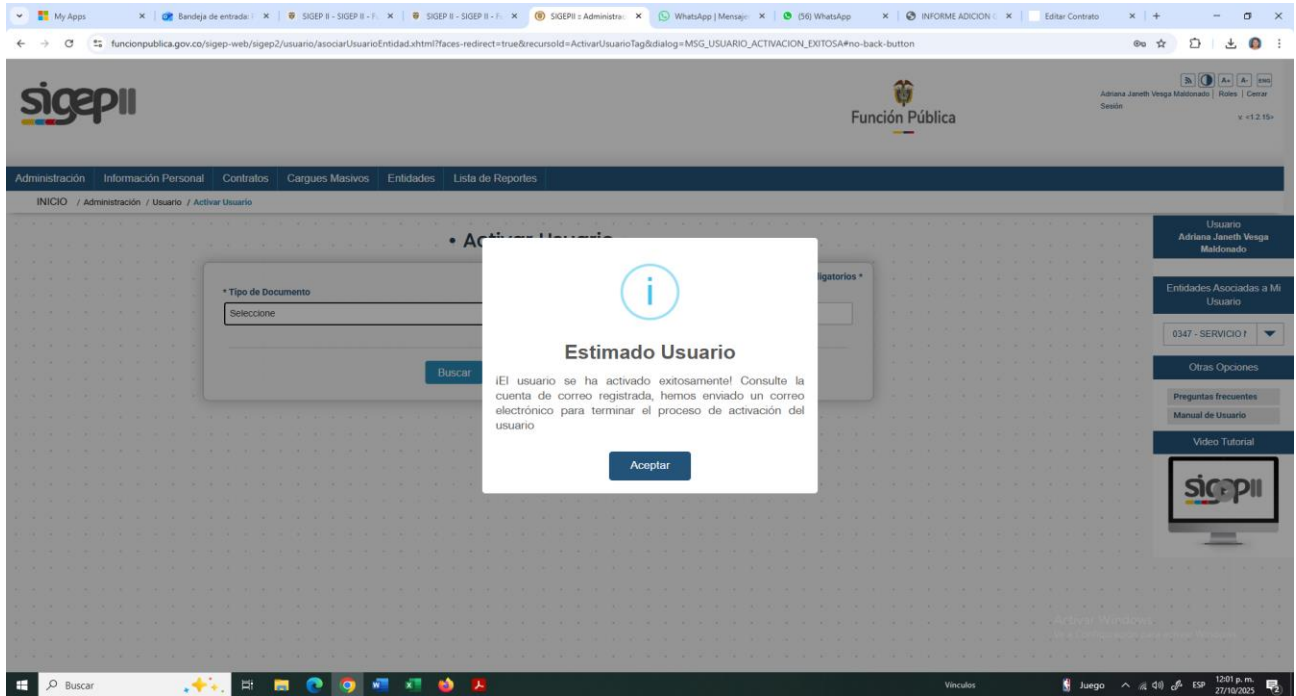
My Apps | Bandeja de entrada | SIGEP II - SIGEP II - | SIGEP II - SIGEP II - | SIGEPII :: Administra | WhatsApp | Mensaje | (56) WhatsApp | INFORME ADICION | Editar Contrato

funcionpublica.gov.co/sigep-web/sigep2/usuario/asociarUsuarioEntidad.xhtml?faces-redirect=true&recursoId=ActivarUsuarioTag&dialog=MSG_USUARIO_ACTIVACION_EXITOSA#no-back-button

sigepII

Función Pública

A+ A- ENG
Adriana Janeth Vesga Maldonado | Roles | Cerrar Sesión
v <12.15>

Administración | Información Personal | Contratos | Cargues Masivos | Entidades | Lista de Reportes

INICIO / Administración / Usuario / Activar Usuario

• Activar Usuario

* Tipo de Documento
Seleccione

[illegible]ligatorios *

Buscar

Estimado Usuario

¡El usuario se ha activado exitosamente! Consulte la cuenta de correo registrada, hemos enviado un correo electrónico para terminar el proceso de activación del usuario

Aceptar

Usuario
Adriana Janeth Vesga Maldonado

Entidades Asociadas a Mi Usuario

0347 - SERVICIO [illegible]

Otras Opciones

Preguntas frecuentes

Manual de Usuario

Video Tutorial

sigepII

Activar Windows
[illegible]

Buscar

Vínculos

Juego ESP 12:01 p. m. 27/10/2025